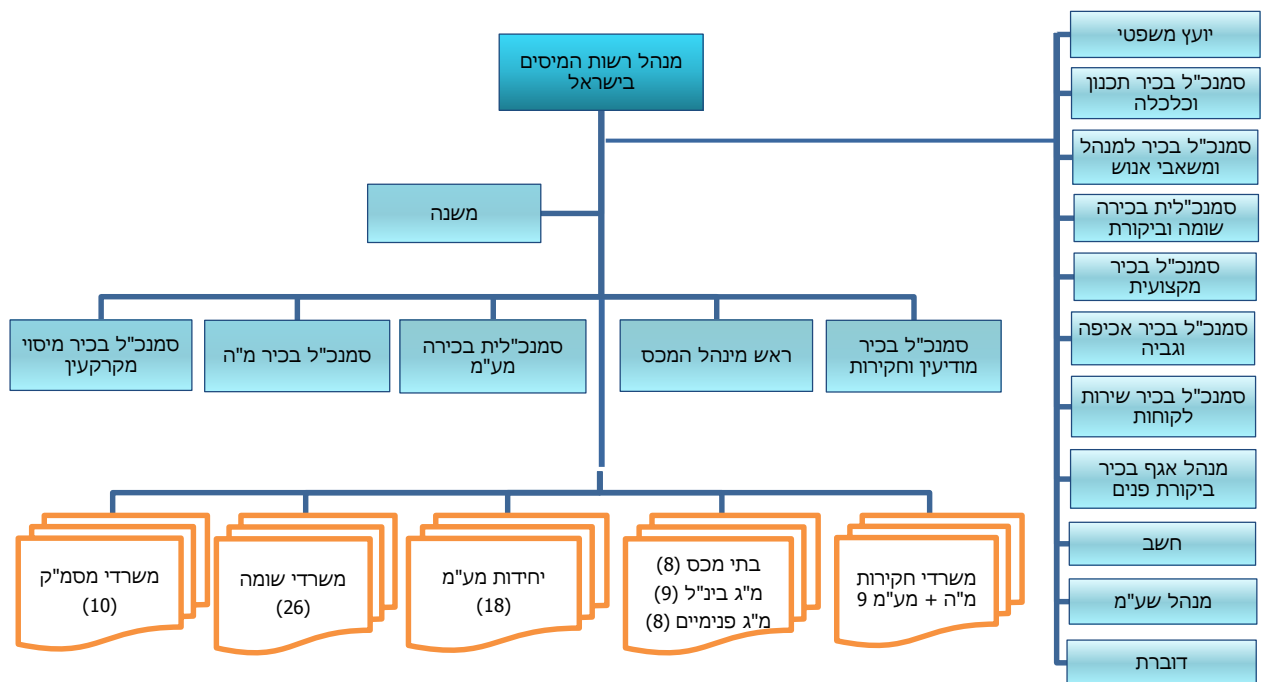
מנהל רשות המיסים בישראל

משנה

יועץ משפטי

סמנכ"ל בכיר תכנון וכלכלה

סמנכ"ל בכיר למנהל ומשאבי אנוש

סמנכ"לית בכירה שומה וביקורת

סמנכ"ל בכיר מקצועית

סמנכ"ל בכיר אכיפה וגביה

סמנכ"ל בכיר שירות לקוחות

מנהל אגף בכיר ביקורת פנים

חשב

מנהל שע"מ

דוברת

סמנכ"ל בכיר מודיעין וחקירות

ראש מינהל המכס

סמנכ"לית בכירה מע"מ

סמנכ"ל בכיר מ"ה

סמנכ"ל בכיר מיסוי מקרקעין

משרדי חקירות מ"ה + מע"מ 9

בתי מכס (8)
מ"ג בינ"ל (9)
מ"ג פנימיים (8)

יחידות מע"מ (18)

משרדי שומה (26)

משרדי מסמ"ק (10)